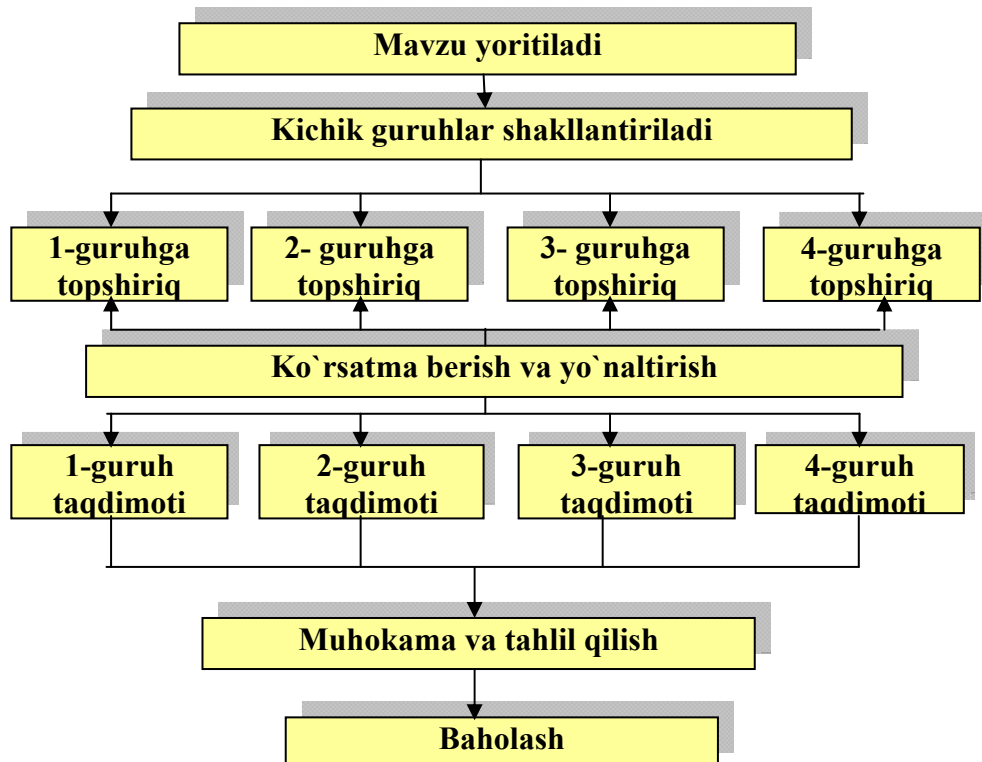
Mavzu yoritiladi

Kichik guruhlar shakllantiriladi

1-guruhga topshiriq

2- guruhga topshiriq

3- guruhga topshiriq

4-guruhga topshiriq

Ko`rsatma berish va yo`naltirish

1-guruh taqdimoti

2-guruh taqdimoti

3-guruh taqdimoti

4-guruh taqdimoti

Muhokama va tahlil qilish

Baholash